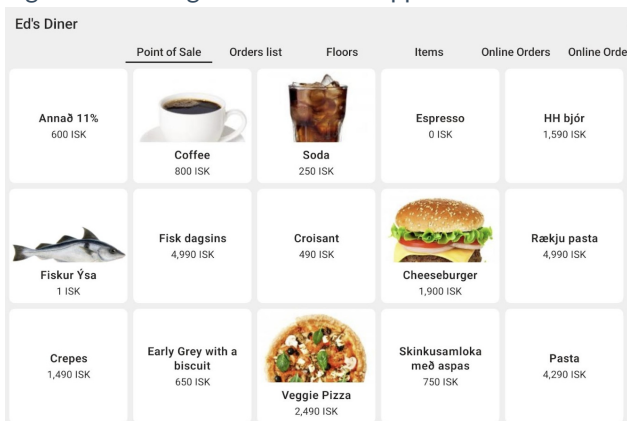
Ed's Diner

Point of Sale Orders list Floors Items Online Orders Online Orde

| | | | | |
|---|---|---|---|---|
| Annað 11% 600 ISK | Coffee 800 ISK | Soda 250 ISK | Espresso 0 ISK | HH bjór 1,590 ISK |
| Fiskur Ýsa 1 ISK | Fisk dagsins 4,990 ISK | Croisant 490 ISK | Cheeseburger 1,900 ISK | Rækju pasta 4,990 ISK |
| Crepes 1,490 ISK | Early Grey with a biscuit 650 ISK | Veggie Pizza 2,490 ISK | Skinkusamloka með aspas 750 ISK | Pasta 4,290 ISK |